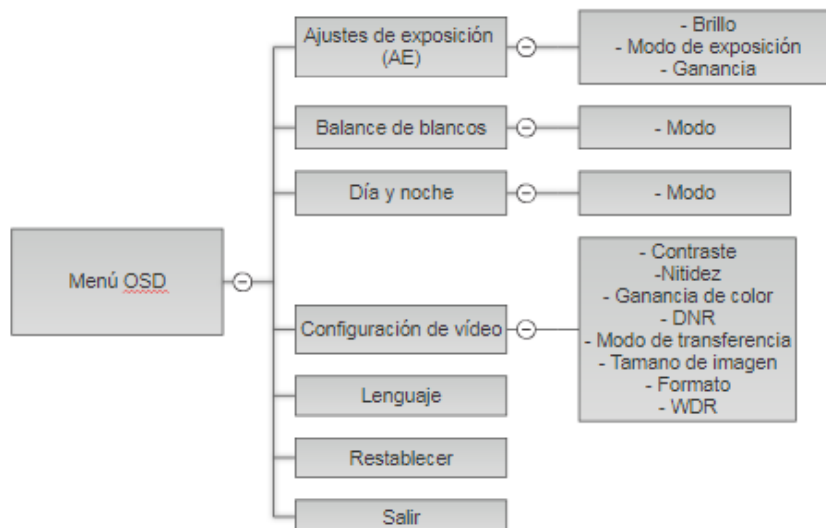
Menú OSD

Ajustes de exposición (AE)

- Brillo
- Modo de exposición
- Ganancia

Balance de blancos

- Modo

Día y noche

- Modo

Configuración de vídeo

- Contraste
-Nitidez
- Ganancia de color
- DNR
- Modo de transferencia
- Tamano de imagen
- Formato
- WDR

Lenguaje

Restablecer

Salir